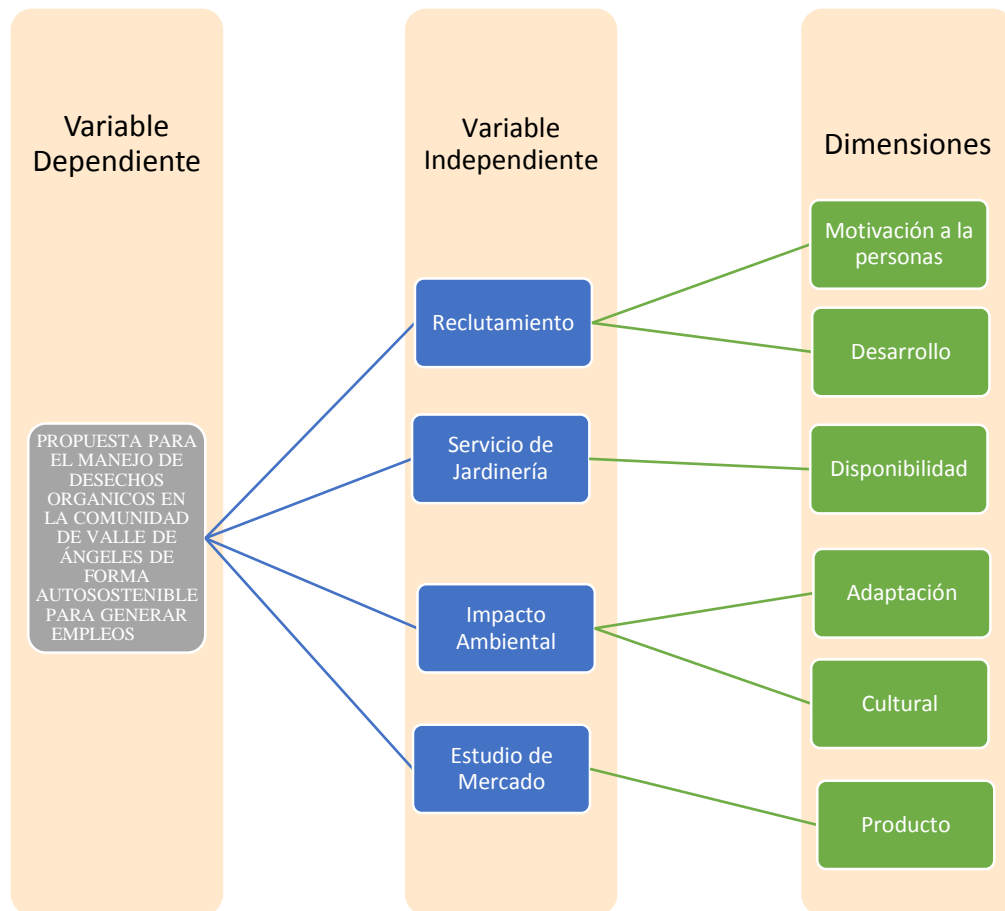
Variable Dependiente

PROPUESTA PARA EL MANEJO DE DESECHOS ORGANICOS EN LA COMUNIDAD DE VALLE DE ÁNGELES DE FORMA AUTOSOSTENIBLE PARA GENERAR EMPLEOS

Variable Independiente

Reclutamiento

Servicio de Jardinería

Impacto Ambiental

Estudio de Mercado

Dimensiones

Motivación a la personas

Desarrollo

Disponibilidad

Adaptación

Cultural

Producto